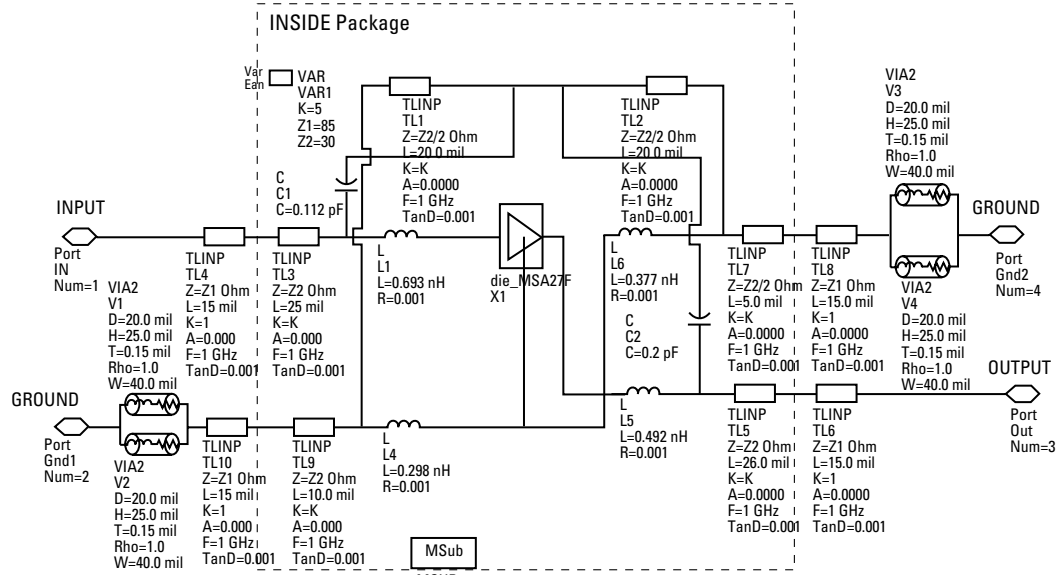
INSIDE Package

Var Eqn VAR
VAR1
K=5
Z1=85
Z2=30

TLINP
TL1
Z=Z2/2 Ohm
L=20.0 mil
K=K
A=0.0000
F=1 GHz
TanD=0.001

TLINP
TL2
Z=Z2/2 Ohm
L=20.0 mil
K=K
A=0.0000
F=1 GHz
TanD=0.001

VIA2
V3
D=20.0 mil
H=25.0 mil
T=0.15 mil
Rho=1.0
W=40.0 mil

C
C1
C=0.112 pF

INPUT

GROUND

Port
IN
Num=1

TLINP
TL4
Z=Z1 Ohm
L=15 mil
K=1
A=0.000
F=1 GHz
TanD=0.001

TLINP
TL3
Z=Z2 Ohm
L=25 mil
K=K
A=0.000
F=1 GHz
TanD=0.001

L
L1
L=0.693 nH
R=0.001

die_MSA27F
X1

L
L6
L=0.377 nH
R=0.001

TLINP
TL7
Z=Z2/2 Ohm
L=5.0 mil
K=K
A=0.0000
F=1 GHz
TanD=0.001

TLINP
TL8
Z=Z1 Ohm
L=15.0 mil
K=1
A=0.0000
F=1 GHz
TanD=0.001

Port
Gnd2
Num=4

VIA2
V4
D=20.0 mil
H=25.0 mil
T=0.15 mil
Rho=1.0
W=40.0 mil

VIA2
V1
D=20.0 mil
H=25.0 mil
T=0.15 mil
Rho=1.0
W=40.0 mil

C
C2
C=0.2 pF

OUTPUT

GROUND

Port
Gnd1
Num=2

L
L5
L=0.492 nH
R=0.001

TLINP
TL5
Z=Z2 Ohm
L=26.0 mil
K=K
A=0.0000
F=1 GHz
TanD=0.001

TLINP
TL6
Z=Z1 Ohm
L=15.0 mil
K=1
A=0.0000
F=1 GHz
TanD=0.001

Port
Out
Num=3

VIA2
V2
D=20.0 mil
H=25.0 mil
T=0.15 mil
Rho=1.0
W=40.0 mil

TLINP
TL10
Z=Z1 Ohm
L=15 mil
K=1
A=0.000
F=1 GHz
TanD=0.001

TLINP
TL9
Z=Z2 Ohm
L=10.0 mil
K=K
A=0.000
F=1 GHz
TanD=0.001

L
L4
L=0.298 nH
R=0.001

MSub